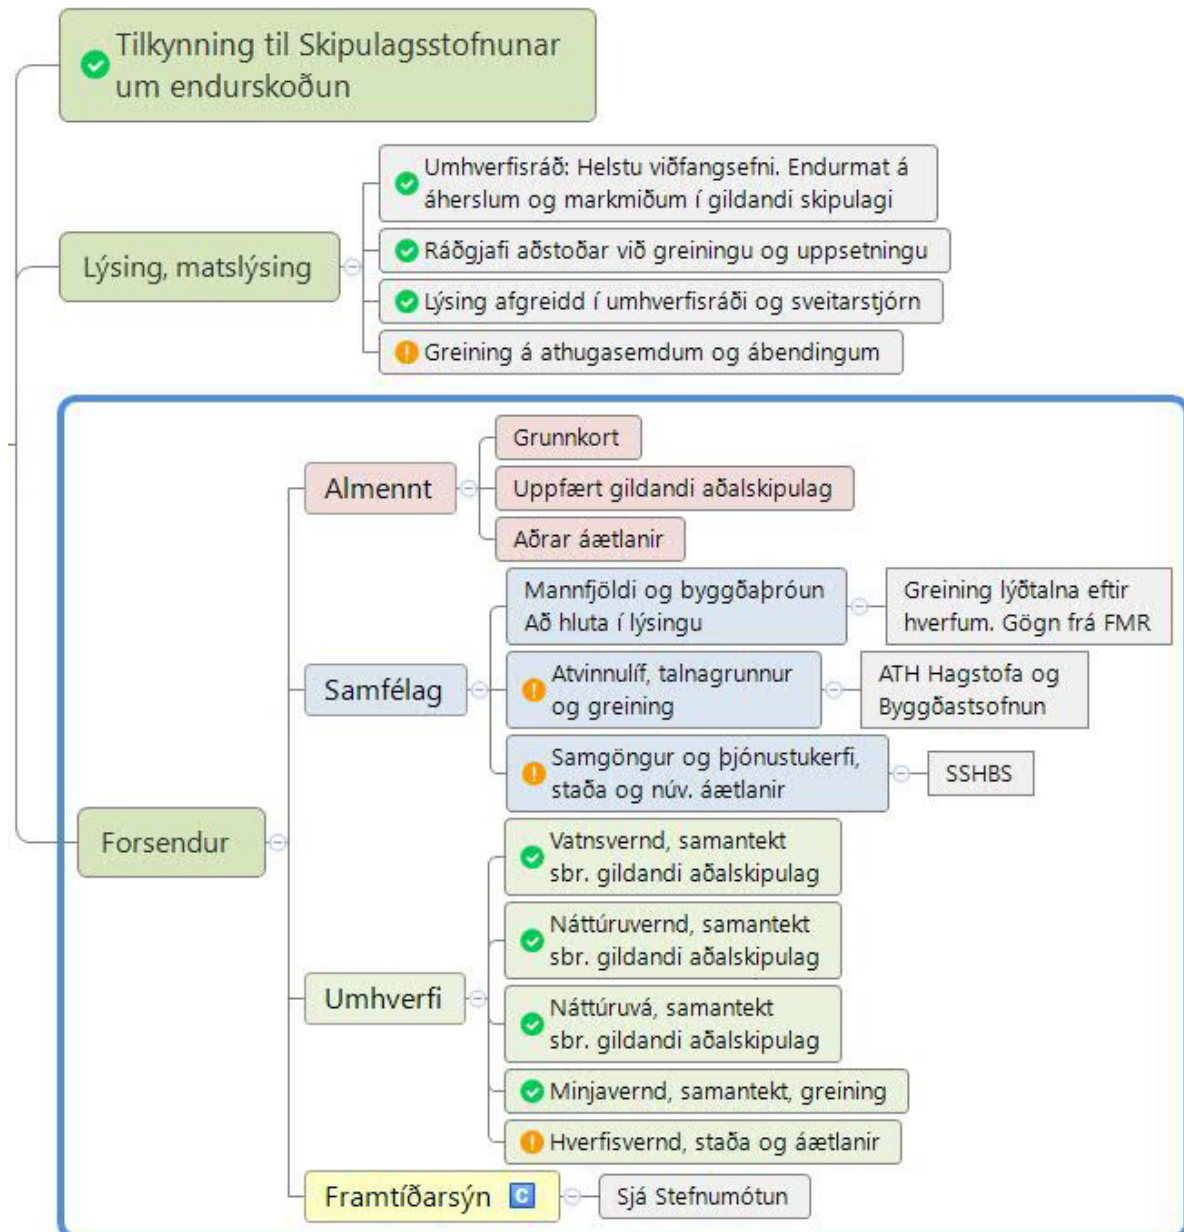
Tilkynning til Skipulagsstofnunar um endurskoðun

Lýsing, matslýsing

Umhverfisráð: Helstu viðfangsefni. Endurmat á áherslum og markmiðum í gildandi skipulagi

Ráðgjafi aðstoðar við greiningu og uppsetningu

Lýsing afgreidd í umhverfisráði og sveitarstjórn

Greining á athugasemdum og ábendingum

Forsendur

Almennt

Grunnkort

Uppfært gildandi aðalskipulag

Aðrar áætlanir

Samfélag

Mannfjöldi og byggðaþróun
Að hluta í lýsingu

Greining lýðtalna eftir hverfum. Gögn frá FMR

Atvinnulíf, talnagrunnur og greining

ATH Hagstofa og Byggðastsofnun

Samgöngur og þjónustukerfi, staða og núv. áætlanir

SSHBS

Umhverfi

Vatnsvernd, samantekt sbr. gildandi aðalskipulag

Náttúruvernd, samantekt sbr. gildandi aðalskipulag

Náttúruvá, samantekt sbr. gildandi aðalskipulag

Minjavernd, samantekt, greining

Hverfisvernd, staða og áætlanir

Framtíðarsýn C

Sjá Stefnumótun